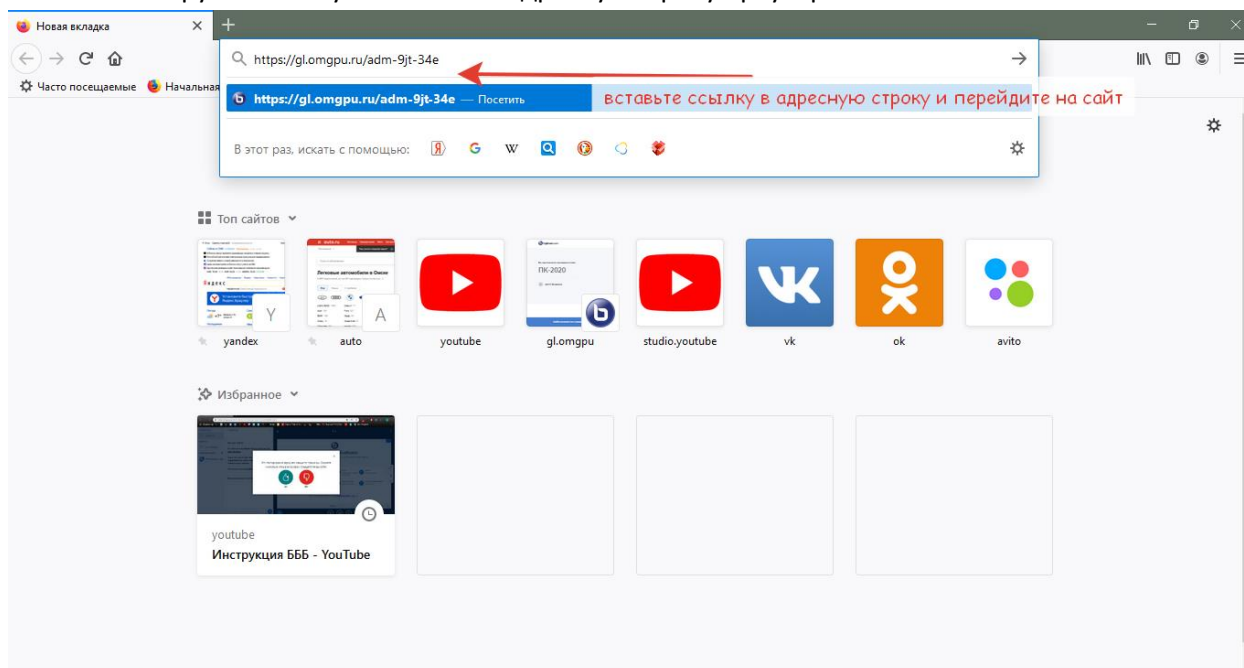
Новая вкладка

https://gl.omgpu.ru/adm-9jt-34e

Часто посещаемые Начальная

https://gl.omgpu.ru/adm-9jt-34e — Посетить

вставьте ссылку в адресную строку и перейдите на сайт

В этот раз, искать с помощью:

Топ сайтов

Легковые автомобили в Омске

ПК-2020

Y

A

yandex

auto

youtube

gl.omgpu

studio.youtube

vk

ok

avito

Избранное

youtube

Инструкция БББ - YouTube